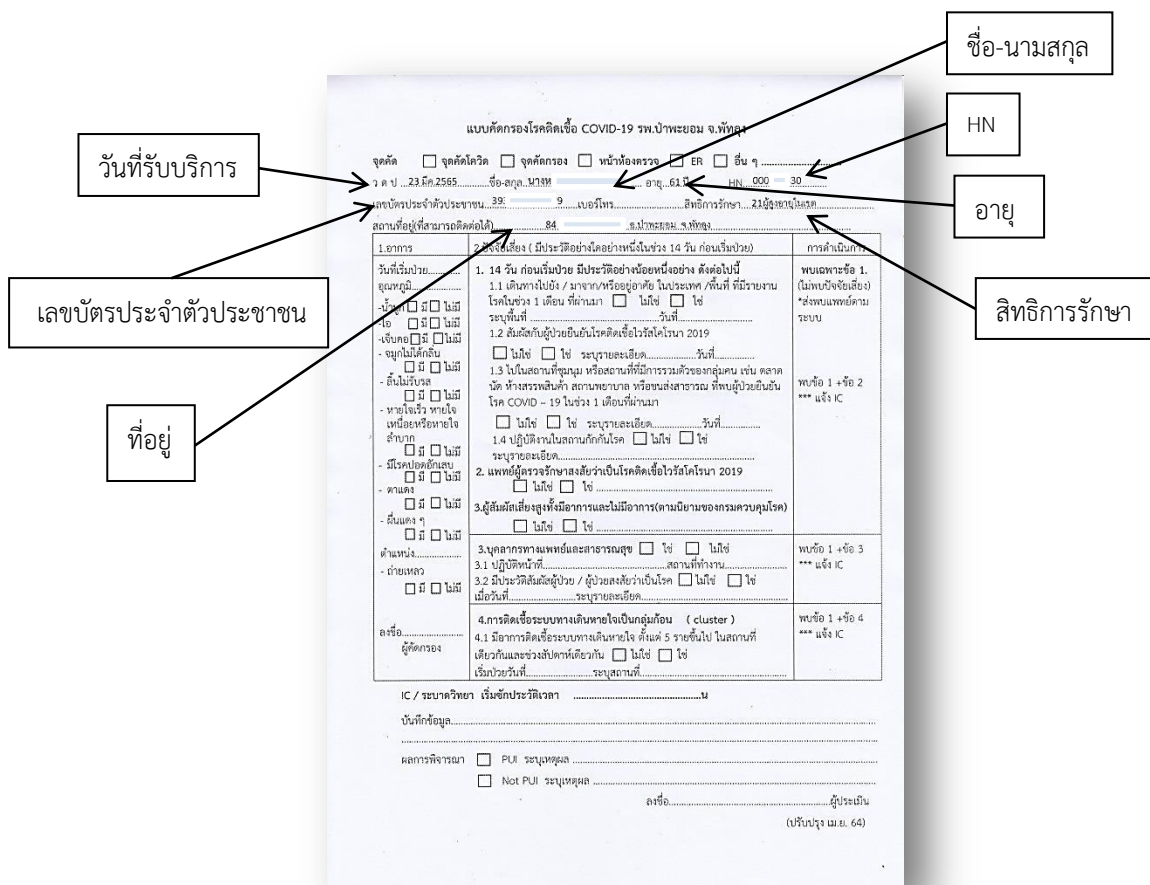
ชื่อ-นามสกุล

HN

วันที่รับบริการ

อายุ

เลขบัตรประจำตัวประชาชน

สิทธิการรักษา

ที่อยู่

แบบคัดกรองโรคติดเชื้อ COVID-19 รพ.ป่าพะยอม จ.พัทลุง

จุดคัด ☐ จุดคัดโควิด ☐ จุดคัดกรอง ☐ หน้าห้องตรวจ ☐ ER ☐ อื่น ๆ ..................

ว ด ป ...23 มีค.2565............ชื่อ-สกุล..นางพ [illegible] ... อายุ...61 ปี HN.....000 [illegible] 30

เลขบัตรประจำตัวประชาชน....39: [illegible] 9..........เบอร์โทร.......................สิทธิการรักษา....21ผู้สูงอายุในเขต

สถานที่อยู่(ที่สามารถติดต่อได้) ..........84 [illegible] ......อ.ป่าพะยอม จ.พัทลุง

| 1.อาการ | 2.ปัจจัยเสี่ยง ( มีประวัติอย่างใดอย่างหนึ่งในช่วง 14 วัน ก่อนเริ่มป่วย) | การดำเนินการ |
|---|---|---|
| วันที่เริ่มป่วย.......... อุณหภูมิ.......... -น้ำมูก ☐ มี ☐ ไม่มี -ไอ ☐ มี ☐ ไม่มี -เจ็บคอ ☐ มี ☐ ไม่มี - จมูกไม่ได้กลิ่น ☐ มี ☐ ไม่มี - ลิ้นไม่รับรส ☐ มี ☐ ไม่มี - หายใจเร็ว หายใจเหนื่อยหรือหายใจลำบาก ☐ มี ☐ ไม่มี - มีโรคปอดอักเสบ ☐ มี ☐ ไม่มี - ตาแดง ☐ มี ☐ ไม่มี - ผื่นแดง ๆ ☐ มี ☐ ไม่มี ตำแหน่ง.......... - ถ่ายเหลว ☐ มี ☐ ไม่มี ลงชื่อ.......... ผู้คัดกรอง | 1. 14 วัน ก่อนเริ่มป่วย มีประวัติอย่างน้อยหนึ่งอย่าง ดังต่อไปนี้ 1.1 เดินทางไปยัง / มาจาก/หรืออยู่อาศัย ในประเทศ /พื้นที่ ที่มีรายงานโรคในช่วง 1 เดือน ที่ผ่านมา ☐ ไม่ใช่ ☐ ใช่ ระบุพื้นที่..........วันที่.......... 1.2 สัมผัสกับผู้ป่วยยืนยันโรคติดเชื้อไวรัสโคโรนา 2019 ☐ ไม่ใช่ ☐ ใช่ ระบุรายละเอียด..........วันที่.......... 1.3 ไปในสถานที่ชุมนุม หรือสถานที่ที่มีการรวมตัวของกลุ่มคน เช่น ตลาดนัด ห้างสรรพสินค้า สถานพยาบาล หรือขนส่งสาธารณ ที่พบผู้ป่วยยืนยันโรค COVID – 19 ในช่วง 1 เดือนที่ผ่านมา ☐ ไม่ใช่ ☐ ใช่ ระบุรายละเอียด..........วันที่.......... 1.4 ปฏิบัติงานในสถานกักกันโรค ☐ ไม่ใช่ ☐ ใช่ ระบุรายละเอียด.......... 2. แพทย์ผู้ตรวจรักษาสงสัยว่าเป็นโรคติดเชื้อไวรัสโคโรนา 2019 ☐ ไม่ใช่ ☐ ใช่ .......... 3.ผู้สัมผัสเสี่ยงสูงทั้งมีอาการและไม่มีอาการ(ตามนิยามของกรมควบคุมโรค) ☐ ไม่ใช่ ☐ ใช่ .......... | พบเฉพาะข้อ 1. (ไม่พบปัจจัยเสี่ยง) *ส่งพบแพทย์ตามระบบ พบข้อ 1 +ข้อ 2 *** แจ้ง IC |
| | 3.บุคลากรทางแพทย์และสาธารณสุข ☐ ใช่ ☐ ไม่ใช่ 3.1 ปฏิบัติหน้าที่..........สถานที่ทำงาน.......... 3.2 มีประวัติสัมผัสผู้ป่วย / ผู้ป่วยสงสัยว่าเป็นโรค ☐ ไม่ใช่ ☐ ใช่ เมื่อวันที่..........ระบุรายละเอียด.......... | พบข้อ 1 +ข้อ 3 *** แจ้ง IC |
| | 4.การติดเชื้อระบบทางเดินหายใจเป็นกลุ่มก้อน ( cluster ) 4.1 มีการติดเชื้อระบบทางเดินหายใจ ตั้งแต่ 5 รายขึ้นไป ในสถานที่เดียวกันและช่วงสัปดาห์เดียวกัน ☐ ไม่ใช่ ☐ ใช่ เริ่มป่วยวันที่..........ระบุสถานที่.......... | พบข้อ 1 +ข้อ 4 *** แจ้ง IC |

IC / ระบาดวิทยา เริ่มซักประวัติเวลา ..........................น

บันทึกข้อมูล..........................

ผลการพิจารณา ☐ PUI ระบุเหตุผล ..........
☐ Not PUI ระบุเหตุผล ..........

ลงชื่อ..........................ผู้ประเมิน

(ปรับปรุง เม.ย. 64)